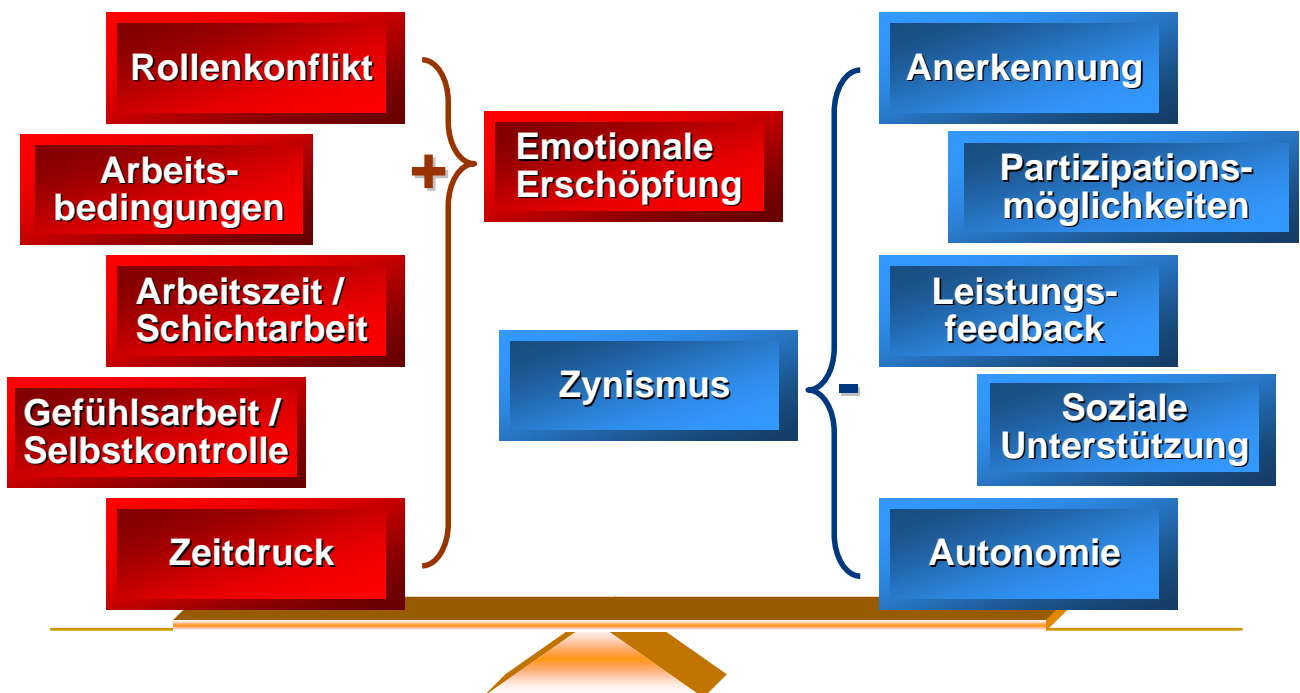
Rollenkonflikt

Arbeitsbedingungen

Arbeitszeit / Schichtarbeit

Gefühlsarbeit / Selbstkontrolle

Zeitdruck

+

Emotionale Erschöpfung

Zynismus

-

Anerkennung

Partizipationsmöglichkeiten

Leistungsfeedback

Soziale Unterstützung

Autonomie